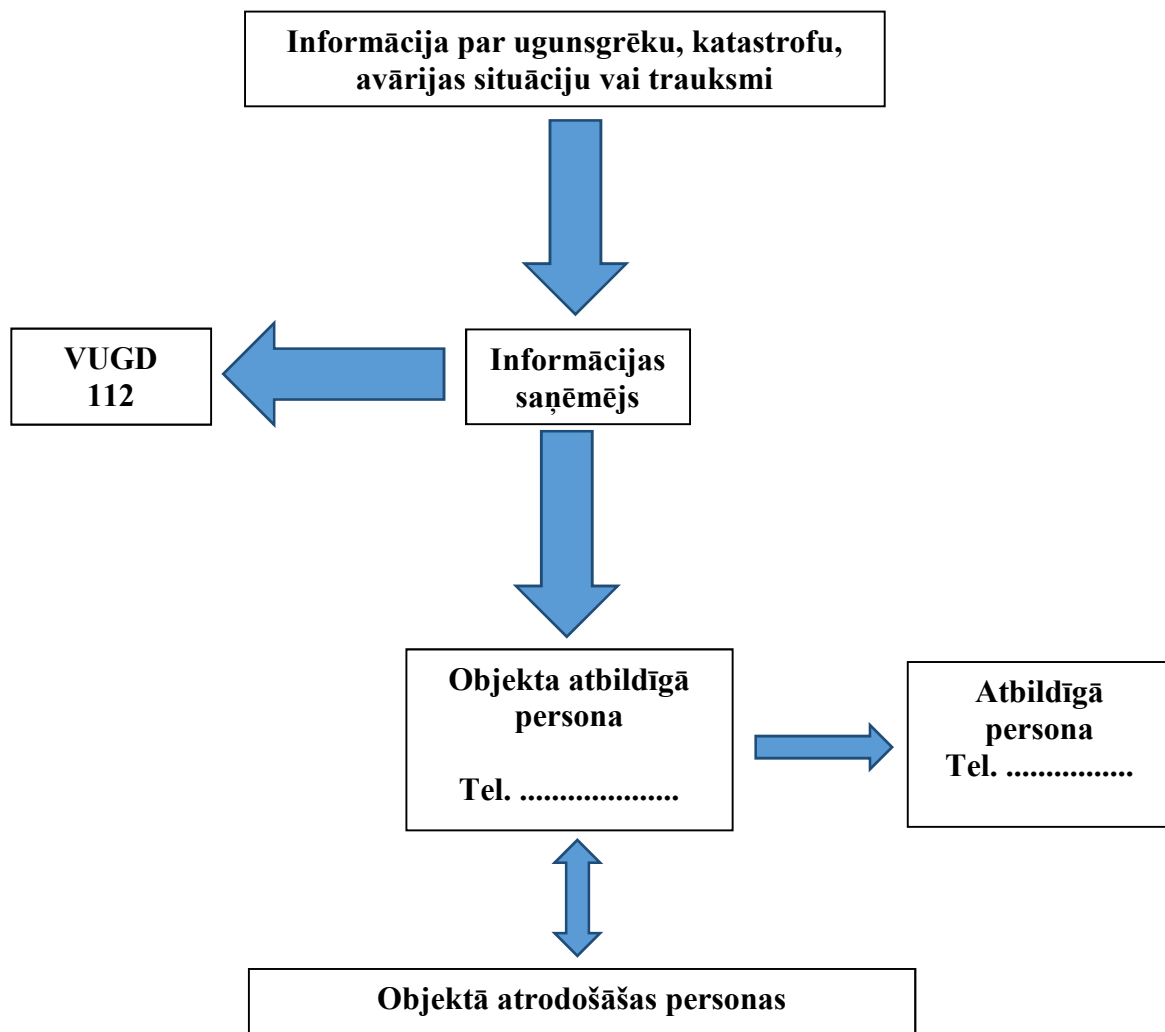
Informācija par ugunsgrēku, katastrofu, avārijas situāciju vai trauksmi

VUGD
112

Informācijas saņēmējs

Objekta atbildīgā persona

Tel. ....................

Atbildīgā persona
Tel. ................

Objektā atrodošāšas personas